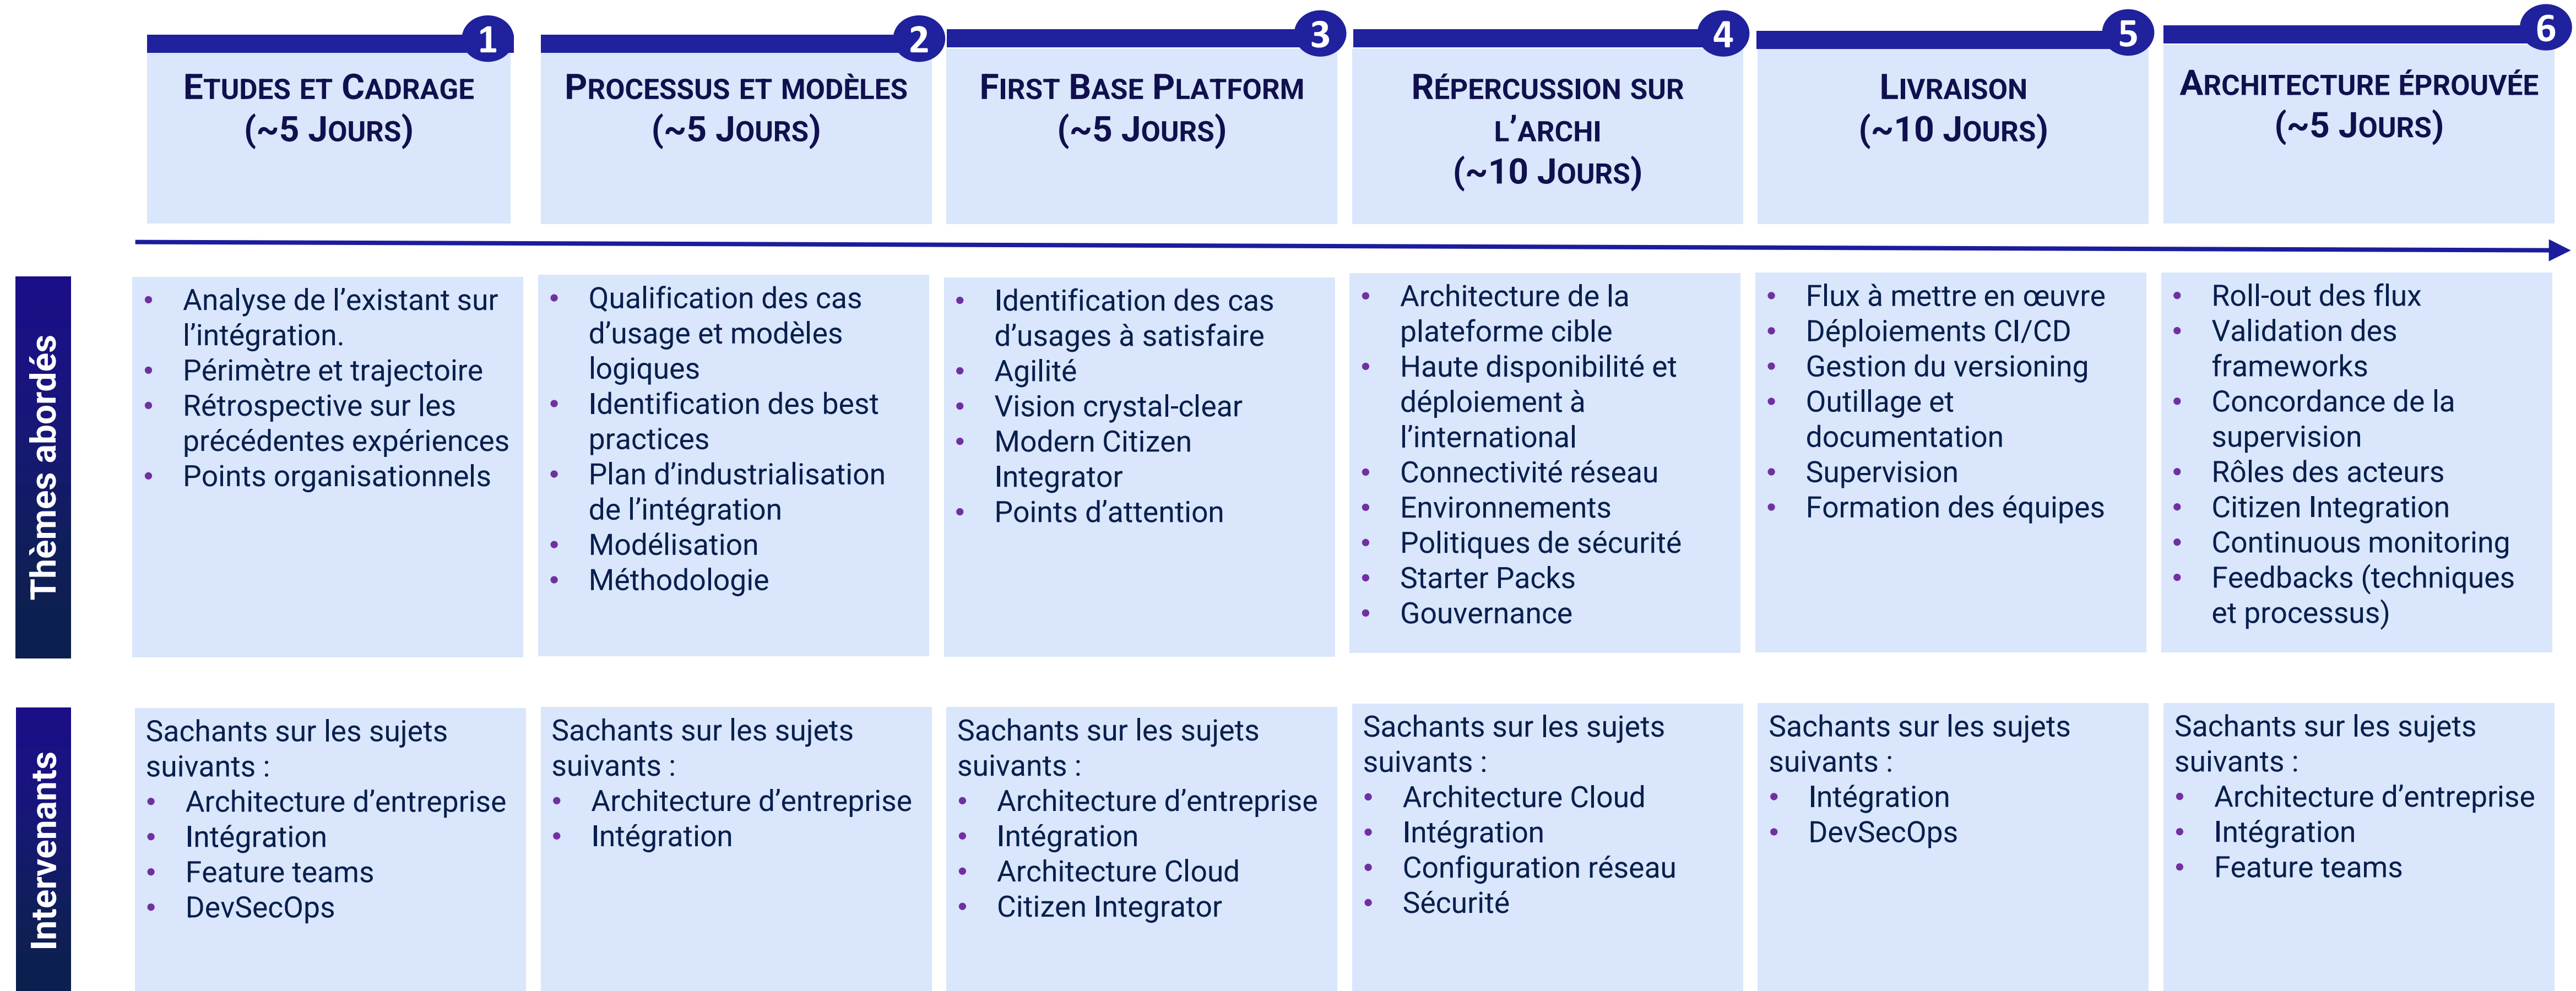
1
ETUDES ET CADRAGE
(~5 JOURS)

2
PROCESSUS ET MODÈLES
(~5 JOURS)

3
FIRST BASE PLATFORM
(~5 JOURS)

4
RÉPERCUSSION SUR L'ARCHI
(~10 JOURS)

5
LIVRAISON
(~10 JOURS)

6
ARCHITECTURE ÉPROUVÉE
(~5 JOURS)

Thèmes abordés

- Analyse de l'existant sur l'intégration.
- Périmètre et trajectoire
- Rétrospective sur les précédentes expériences
- Points organisationnels

- Qualification des cas d'usage et modèles logiques
- Identification des best practices
- Plan d'industrialisation de l'intégration
- Modélisation
- Méthodologie

- Identification des cas d'usages à satisfaire
- Agilité
- Vision crystal-clear
- Modern Citizen Integrator
- Points d'attention

- Architecture de la plateforme cible
- Haute disponibilité et déploiement à l'international
- Connectivité réseau
- Environnements
- Politiques de sécurité
- Starter Packs
- Gouvernance

- Flux à mettre en œuvre
- Déploiements CI/CD
- Gestion du versioning
- Outillage et documentation
- Supervision
- Formation des équipes

- Roll-out des flux
- Validation des frameworks
- Concordance de la supervision
- Rôles des acteurs
- Citizen Integration
- Continuous monitoring
- Feedbacks (techniques et processus)

Intervenants

Sachants sur les sujets suivants :
- Architecture d'entreprise
- Intégration
- Feature teams
- DevSecOps

Sachants sur les sujets suivants :
- Architecture d'entreprise
- Intégration

Sachants sur les sujets suivants :
- Architecture d'entreprise
- Intégration
- Architecture Cloud
- Citizen Integrator

Sachants sur les sujets suivants :
- Architecture Cloud
- Intégration
- Configuration réseau
- Sécurité

Sachants sur les sujets suivants :
- Intégration
- DevSecOps

Sachants sur les sujets suivants :
- Architecture d'entreprise
- Intégration
- Feature teams